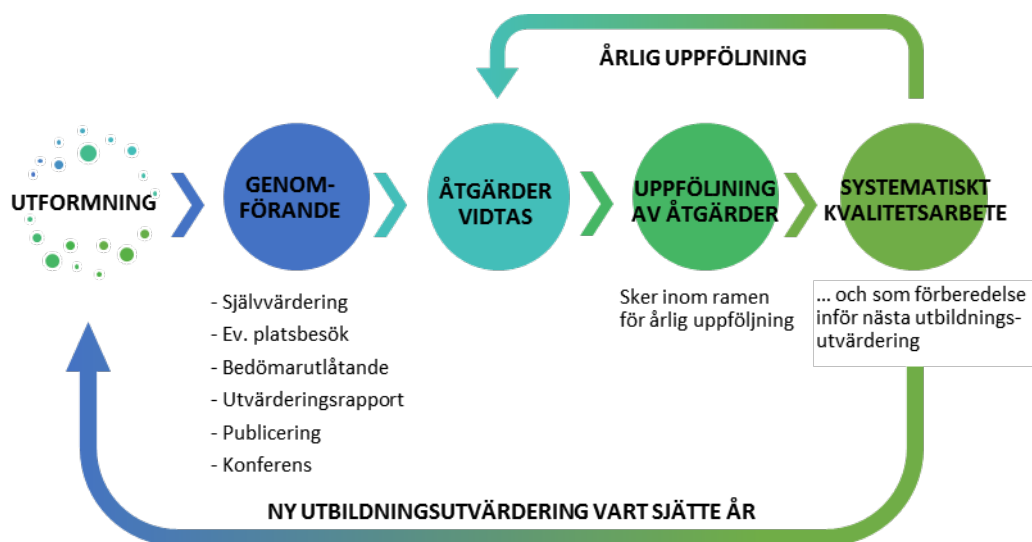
ÅRLIG UPPFÖLJNING

UTFORMNING

GENOM-FÖRANDE

ÅTGÄRDER VIDTAS

UPPFÖLJNING AV ÅTGÄRDER

SYSTEMATISKT KVALITETSARBETE

- Självvärdering
- Ev. platsbesök
- Bedömarutlåtande
- Utvärderingsrapport
- Publicering
- Konferens

Sker inom ramen för årlig uppföljning

… och som förberedelse inför nästa utbildnings-utvärdering

NY UTBILDNINGSUTVÄRDERING VART SJÄTTE ÅR